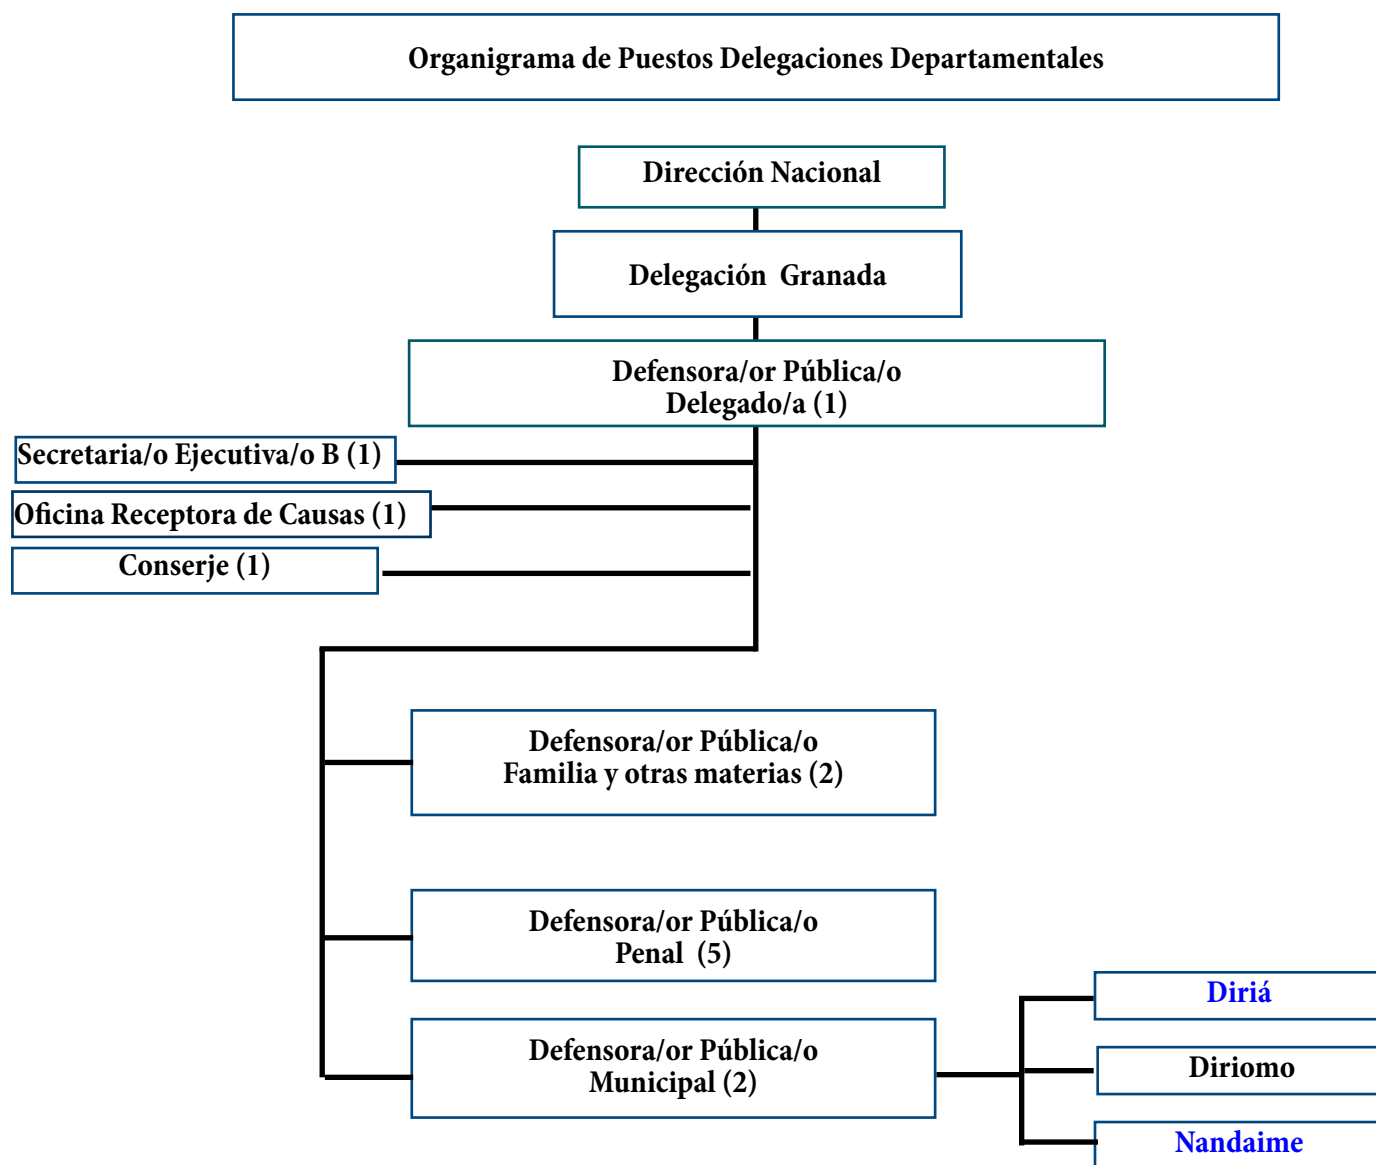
Organigrama de Puestos Delegaciones Departamentales

Dirección Nacional

Delegación Granada

Defensora/or Pública/o Delegado/a (1)

Secretaria/o Ejecutiva/o B (1)

Oficina Receptora de Causas (1)

Conserje (1)

Defensora/or Pública/o Familia y otras materias (2)

Defensora/or Pública/o Penal (5)

Defensora/or Pública/o Municipal (2)

Diriá

Diriomo

Nandaime